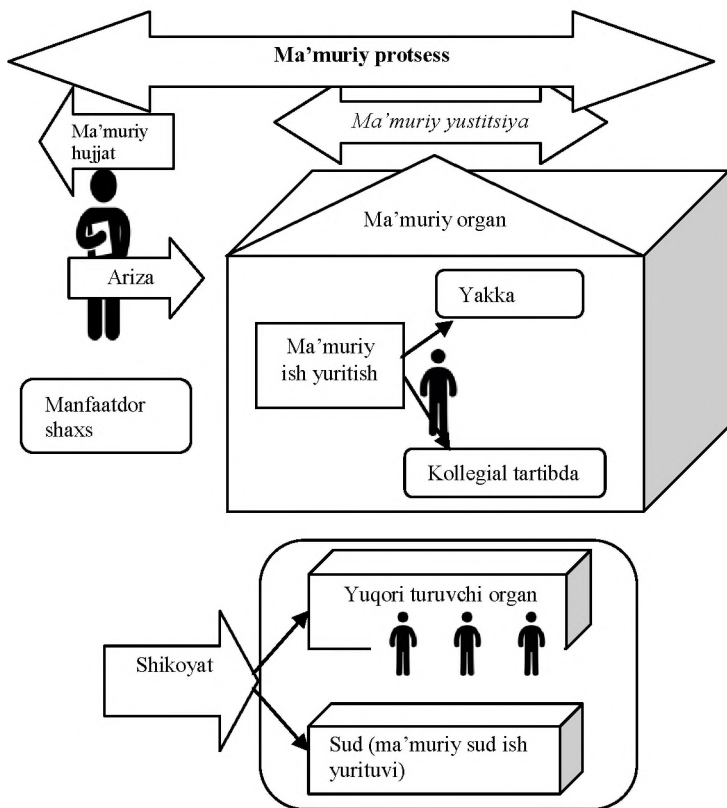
Ma'muriy protsess

Ma'muriy yustitsiya

Ma'muriy hujjat

Ma'muriy organ

Ariza

Yakka

Ma'muriy ish yuritish

Manfaatdor shaxs

Kollegial tartibda

Yuqori turuvchi organ

Shikoyat

Sud (ma'muriy sud ish yurituvi)